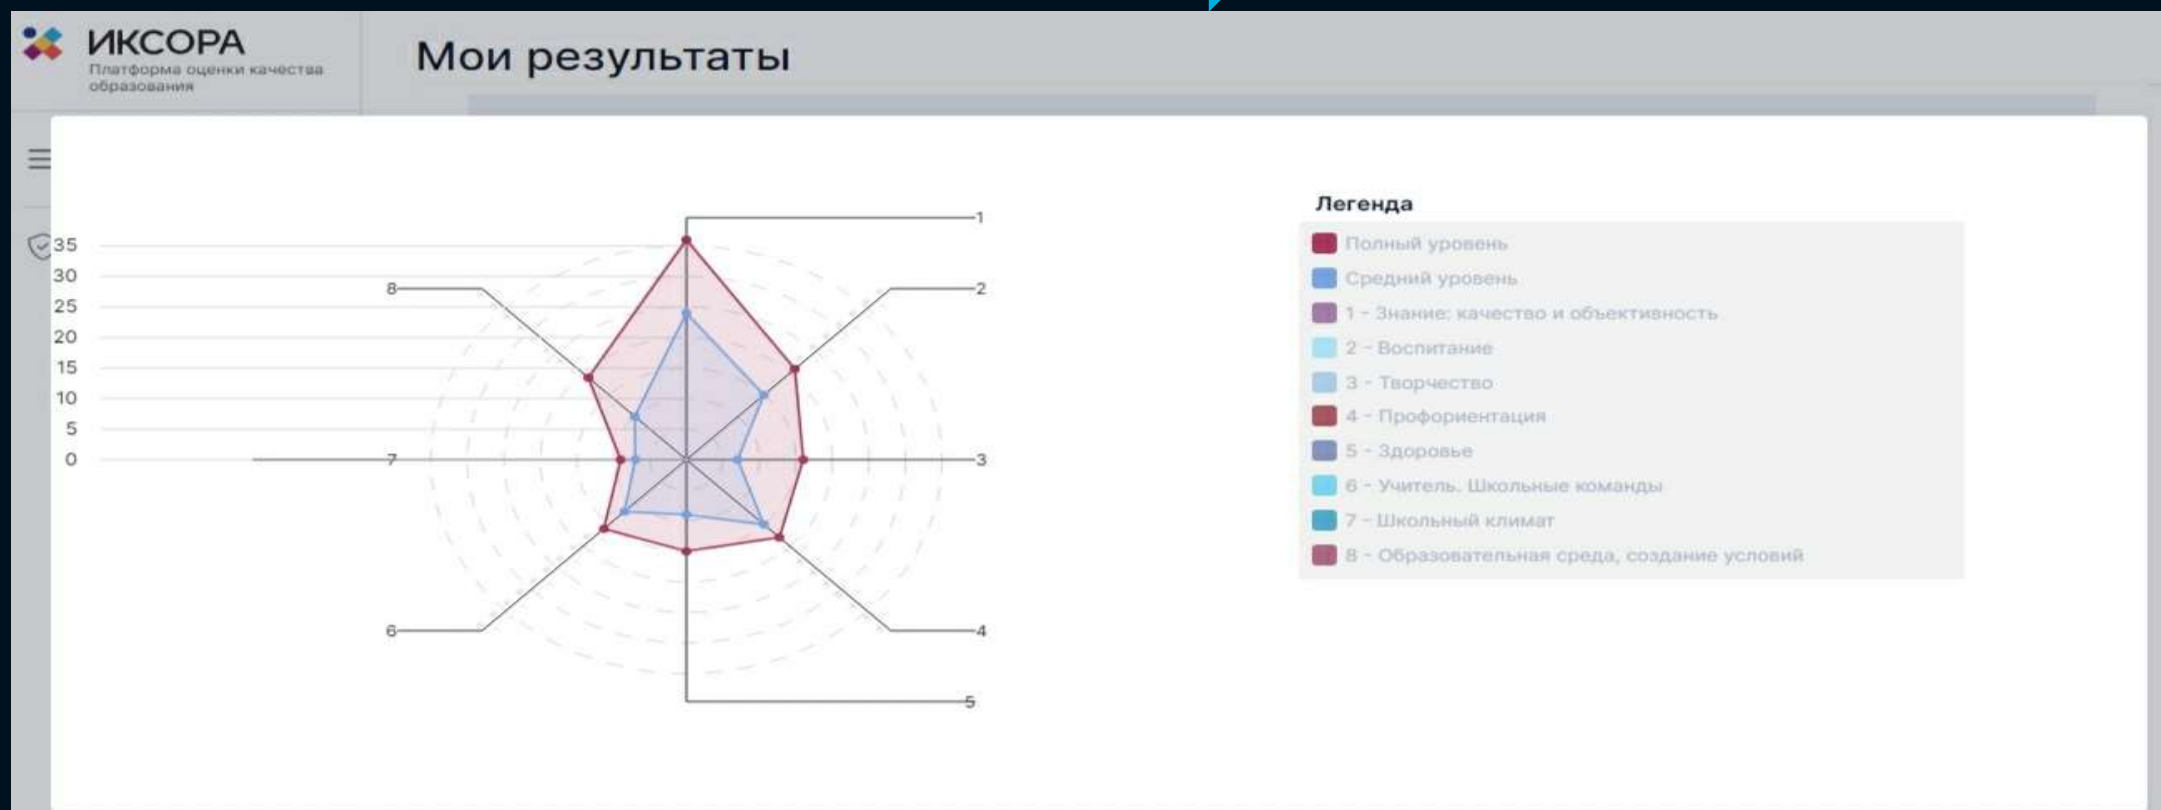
ИКСОРА
Платформа оценки качества образования

Мои результаты

35
30
25
20
15
10
5
0

1
2
3
4
5
6
7
8

Легенда
Полный уровень
Средний уровень
1 - Знание: качество и объективность
2 - Воспитание
3 - Творчество
4 - Профориентация
5 - Здоровье
6 - Учитель. Школьные команды
7 - Школьный климат
8 - Образовательная среда, создание условий